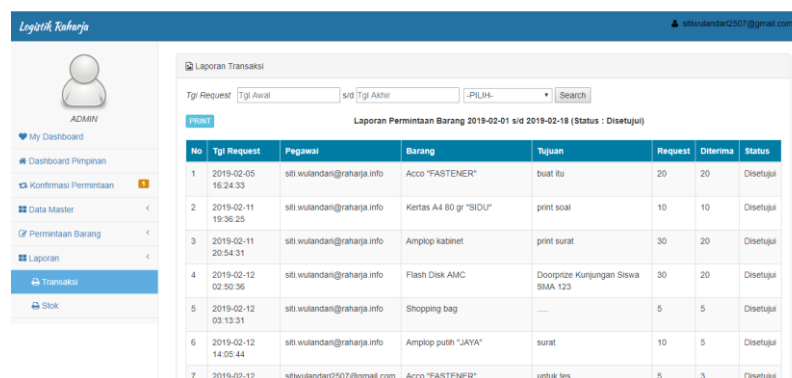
Logistik Raharja

siti.wulandari2507@gmail.com

ADMIN

My Dashboard

Dashboard Pimpinan

Konfirmasi Permintaan 1

Data Master

Permintaan Barang

Laporan

Transaksi

Stok

Laporan Transaksi

Tgl Request Tgl Awal s/d Tgl Akhir -PILIH- Search

PRINT

Laporan Permintaan Barang 2019-02-01 s/d 2019-02-18 (Status : Disetujui)

| No | Tgl Request | Pegawai | Barang | Tujuan | Request | Diterima | Status |
|---|---|---|---|---|---|---|---|
| 1 | 2019-02-05 16:24:33 | siti.wulandari@raharja.info | Acco "FASTENER" | buat itu | 20 | 20 | Disetujui |
| 2 | 2019-02-11 19:36:25 | siti.wulandari@raharja.info | Kertas A4 80 gr "SIDU" | print soal | 10 | 10 | Disetujui |
| 3 | 2019-02-11 20:54:31 | siti.wulandari@raharja.info | Amplop kabinet | print surat | 30 | 20 | Disetujui |
| 4 | 2019-02-12 02:50:36 | siti.wulandari@raharja.info | Flash Disk AMC | Doorprize Kunjungan Siswa SMA 123 | 30 | 20 | Disetujui |
| 5 | 2019-02-12 03:13:31 | siti.wulandari@raharja.info | Shopping bag | ..... | 5 | 5 | Disetujui |
| 6 | 2019-02-12 14:05:44 | siti.wulandari@raharja.info | Amplop putih "JAYA" | surat | 10 | 5 | Disetujui |
| 7 | 2019-02-12 | sitiwulandari2507@gmail.com | Acco "FASTENER" | untuk tes | 5 | 3 | Disetujui |